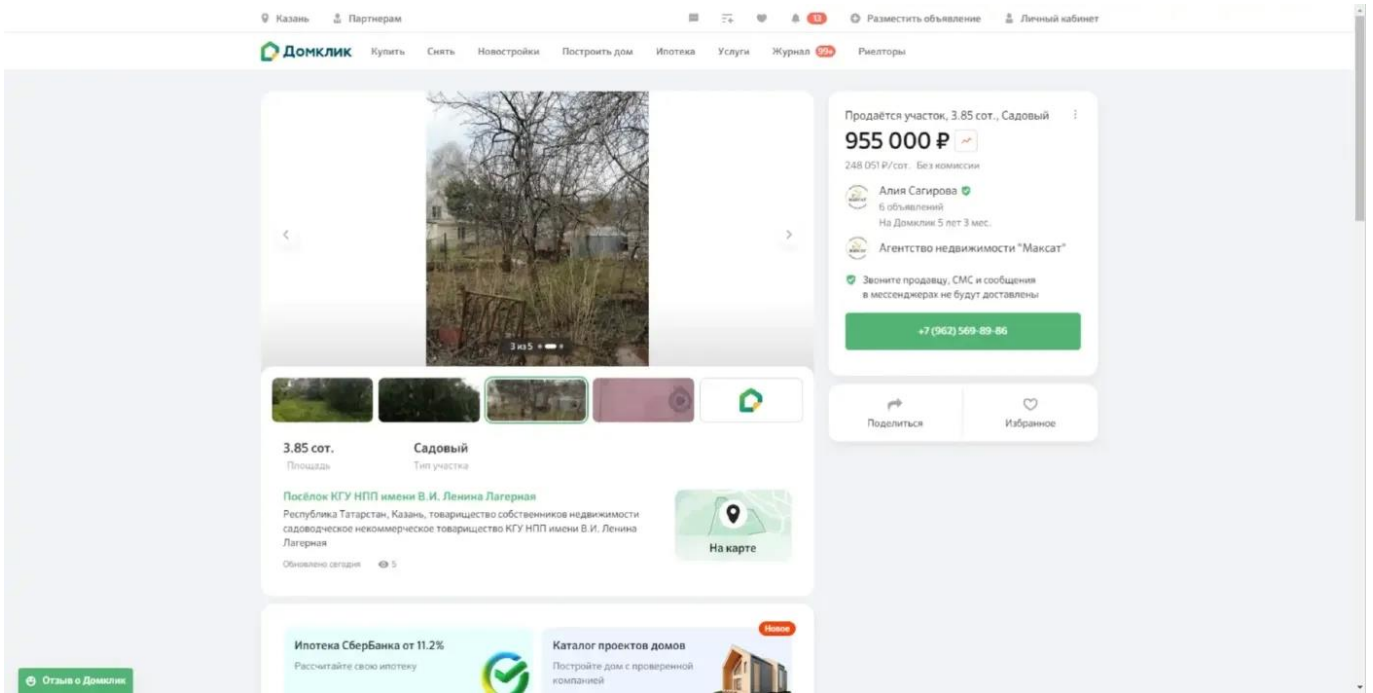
Казань Партнерам

13 Разместить объявление Личный кабинет

Домклик Купить Снять Новостройки Построить дом Ипотека Услуги Журнал 99+ Риелторы

3 из 5

Продаётся участок, 3.85 сот., Садовый

955 000 ₽

248 051 ₽/сот. Без комиссии

Алия Сагирова
6 объявлений
На Домклик 5 лет 3 мес.

Агентство недвижимости "Максат"

Звоните продавцу, СМС и сообщения в мессенджерах не будут доставлены

+7 (962) 569-89-86

Поделиться

Избранное

3.85 сот.
Площадь

Садовый
Тип участка

Посёлок КГУ НПП имени В.И. Ленина Лагерная

Республика Татарстан, Казань, товарищество собственников недвижимости садоводческое некоммерческое товарищество КГУ НПП имени В.И. Ленина Лагерная

Обновлено сегодня 5

На карте

Ипотека СберБанка от 11.2%
Рассчитайте свою ипотеку

Новое
Каталог проектов домов
Постройте дом с проверенной компанией

Отзыв о Домклик